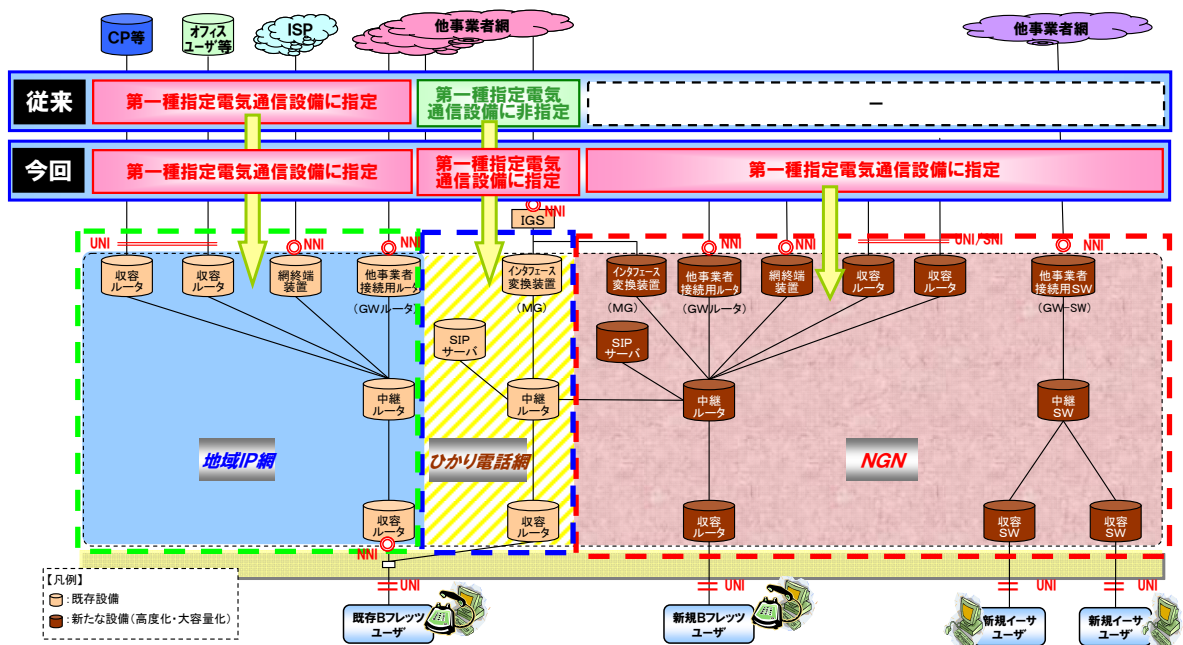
CP等

オフィスユーザ等

ISP

他事業者網

他事業者網

従来

第一種指定電気通信設備に指定

第一種指定電気通信設備に非指定

–

今回

第一種指定電気通信設備に指定

第一種指定電気通信設備に指定

第一種指定電気通信設備に指定

IGS

NNI

UNI

NNI

NNI

NNI

NNI

NNI

UNI/SNI

NNI

収容ルータ

収容ルータ

網終端装置

他事業者接続用ルータ

(GWルータ)

インタフェース変換装置

(MG)

インタフェース変換装置

(MG)

他事業者接続用ルータ

(GWルータ)

網終端装置

収容ルータ

収容ルータ

他事業者接続用SW

(GW-SW)

SIPサーバ

SIPサーバ

中継ルータ

中継ルータ

中継ルータ

中継SW

地域IP網

ひかり電話網

NGN

収容ルータ

収容ルータ

収容ルータ

収容SW

収容SW

NNI

UNI

UNI

UNI

UNI

【凡例】

:既存設備

:新たな設備(高度化・大容量化)

既存Bフレッツユーザ

新規Bフレッツユーザ

新規イーサユーザ

新規イーサユーザ